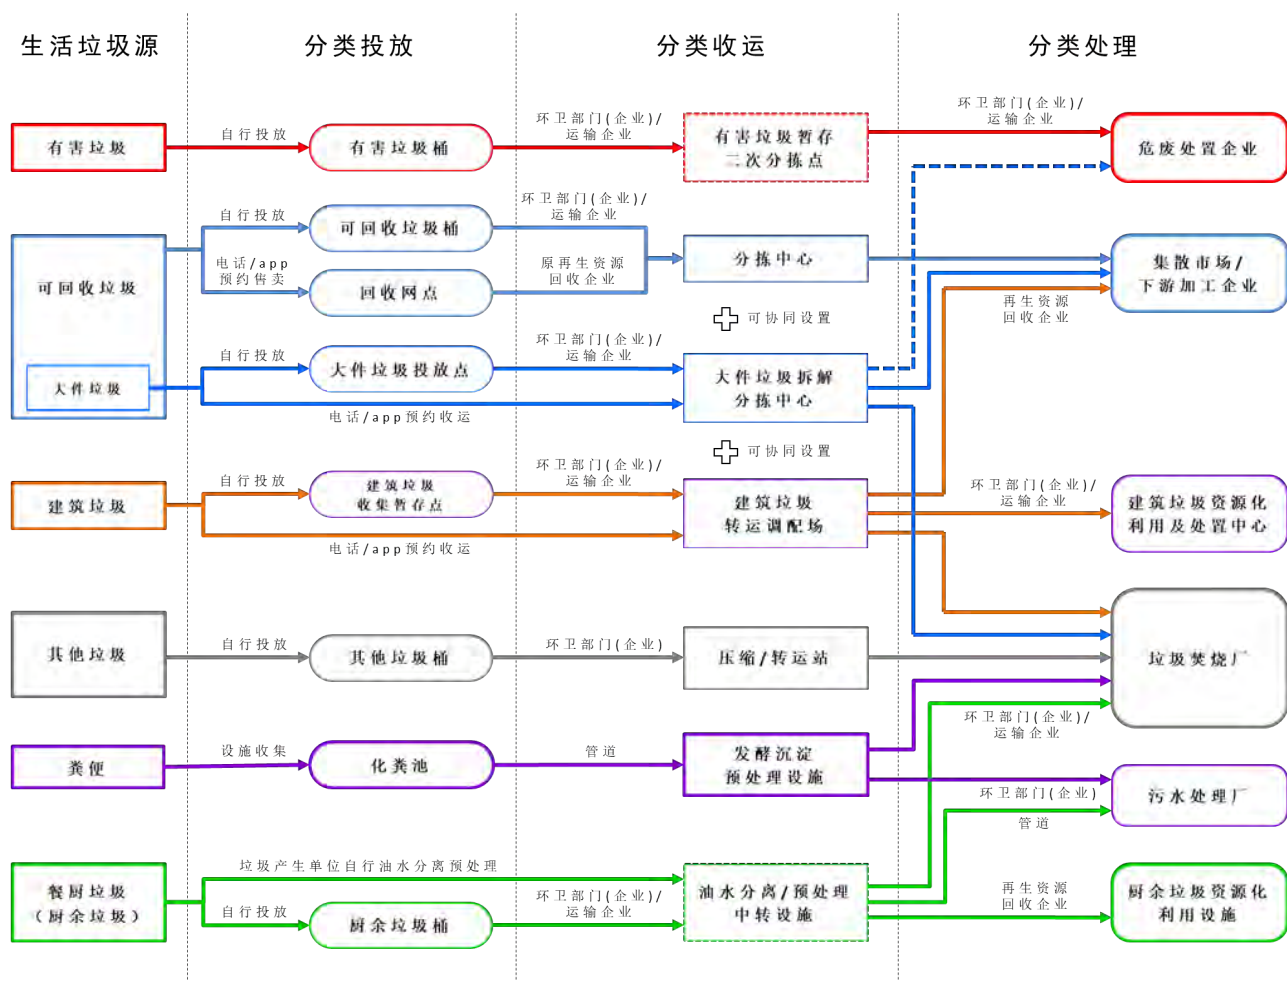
生活垃圾源
分类投放
分类收运
分类处理

有害垃圾
自行投放
有害垃圾桶
环卫部门(企业)/运输企业
有害垃圾暂存二次分拣点
环卫部门(企业)/运输企业
危废处置企业

可回收垃圾
自行投放
可回收垃圾桶
电话/app预约售卖
回收网点
环卫部门(企业)/运输企业
原再生资源回收企业
分拣中心
集散市场/下游加工企业
可协同设置
再生资源回收企业

大件垃圾
自行投放
大件垃圾投放点
环卫部门(企业)/运输企业
大件垃圾拆解分拣中心
电话/app预约收运
可协同设置

建筑垃圾
自行投放
建筑垃圾收集暂存点
环卫部门(企业)/运输企业
建筑垃圾转运调配场
电话/app预约收运
环卫部门(企业)/运输企业
建筑垃圾资源化利用及处置中心

其他垃圾
自行投放
其他垃圾桶
环卫部门(企业)
压缩/转运站
垃圾焚烧厂

粪便
设施收集
化粪池
管道
发酵沉淀预处理设施
环卫部门(企业)/运输企业
环卫部门(企业)
管道
污水处理厂

餐厨垃圾(厨余垃圾)
垃圾产生单位自行油水分离预处理
自行投放
厨余垃圾桶
环卫部门(企业)/运输企业
油水分离/预处理中转设施
再生资源回收企业
厨余垃圾资源化利用设施